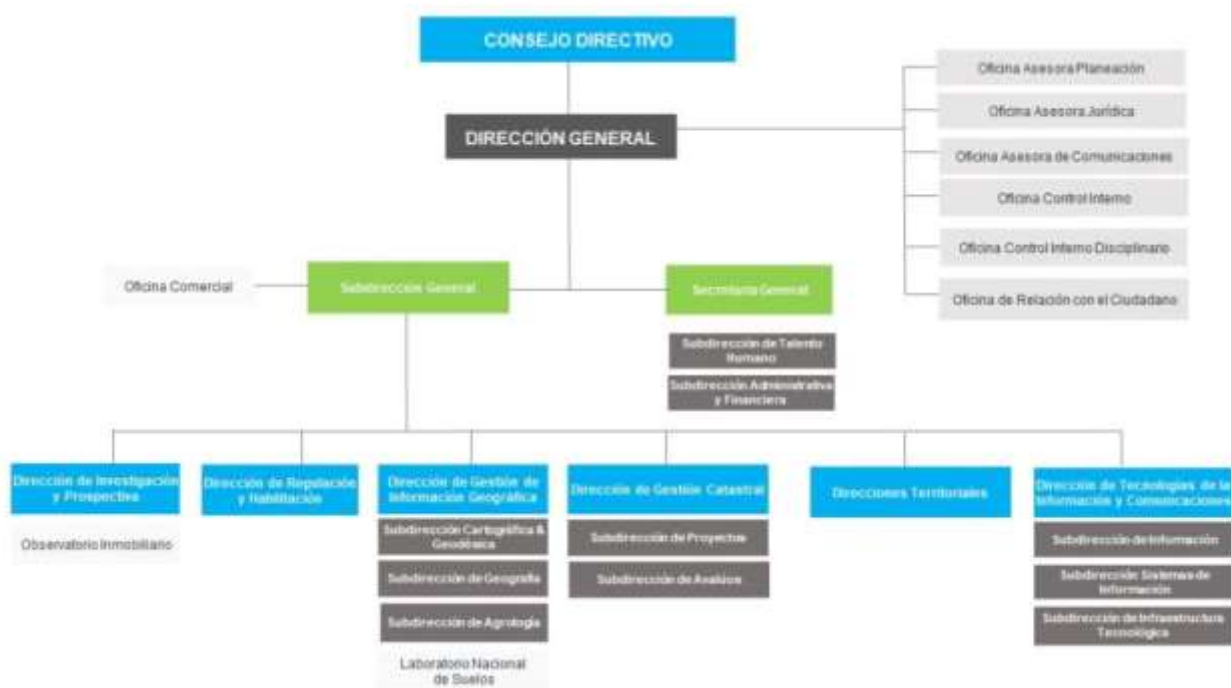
CONSEJO DIRECTIVO

DIRECCIÓN GENERAL

Oficina Asesora Planeación

Oficina Asesora Jurídica

Oficina Asesora de Comunicaciones

Oficina Control Interno

Oficina Control Interno Disciplinario

Oficina de Relación con el Ciudadano

Oficina Comercial

Subdirección General

Secretaría General

Subdirección de Talento Humano

Subdirección Administrativa y Financiera

Dirección de Investigación y Prospectiva

Observatorio Inmobiliario

Dirección de Regulación y Habilitación

Dirección de Gestión de Información Geográfica

Subdirección Cartográfica & Geodésica

Subdirección de Geografía

Subdirección de Agrología

Laboratorio Nacional de Suelos

Dirección de Gestión Catastral

Subdirección de Proyectos

Subdirección de Análisis

Direcciones Territoriales

Dirección de Tecnologías de la Información y Comunicaciones

Subdirección de Información

Subdirección Sistemas de Información

Subdirección de Infraestructura Tecnológica